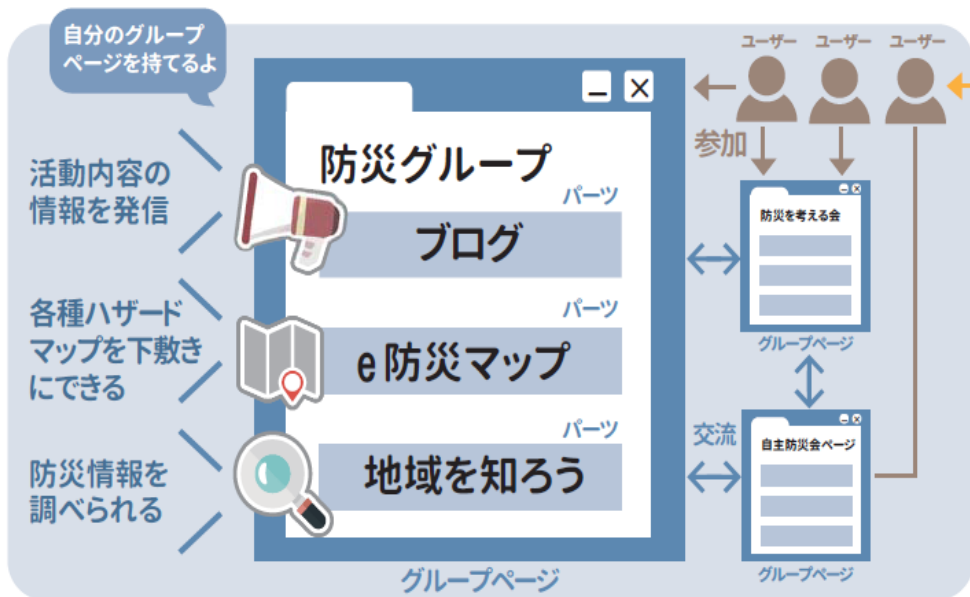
自分のグループページを持てるよ

活動内容の情報を発信

各種ハザードマップを下敷きにできる

防災情報を調べられる

防災グループ

パーツ
ブログ

パーツ
e防災マップ

パーツ
地域を知ろう

グループページ

ユーザー
ユーザー
ユーザー

参加

防災を考える会

グループページ

交流

自主防災会ページ

グループページ